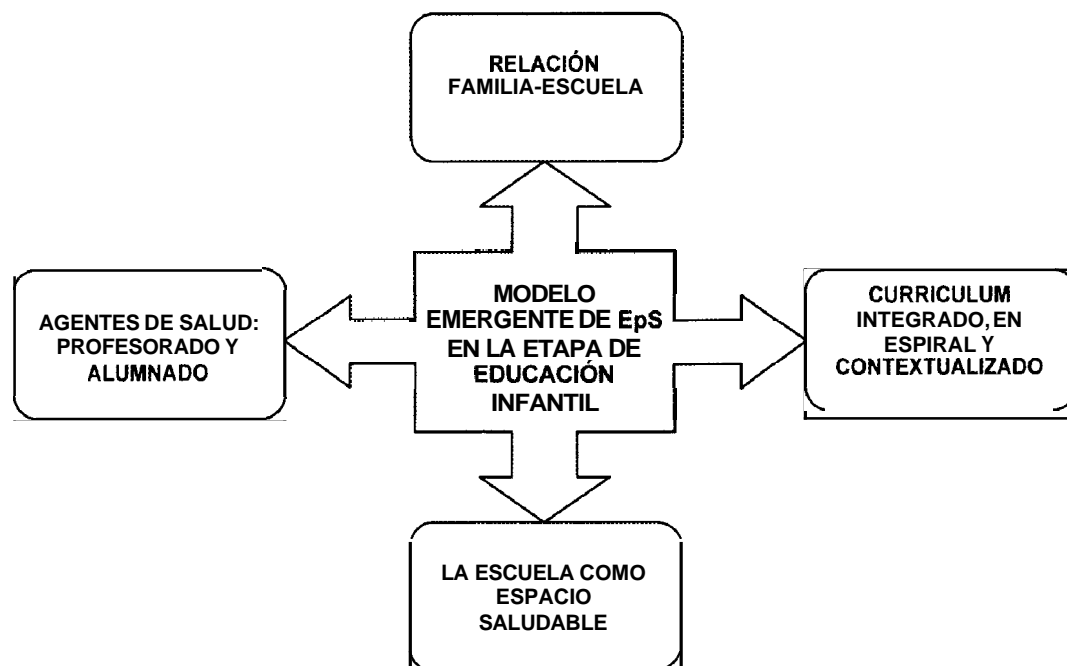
RELACIÓN FAMILIA-ESCUELA

AGENTES DE SALUD: PROFESORADO Y ALUMNADO

MODELO EMERGENTE DE EpS EN LA ETAPA DE EDUCACIÓN INFANTIL

CURRICULUM INTEGRADO, EN ESPIRAL Y CONTEXTUALIZADO

LA ESCUELA COMO ESPACIO SALUDABLE